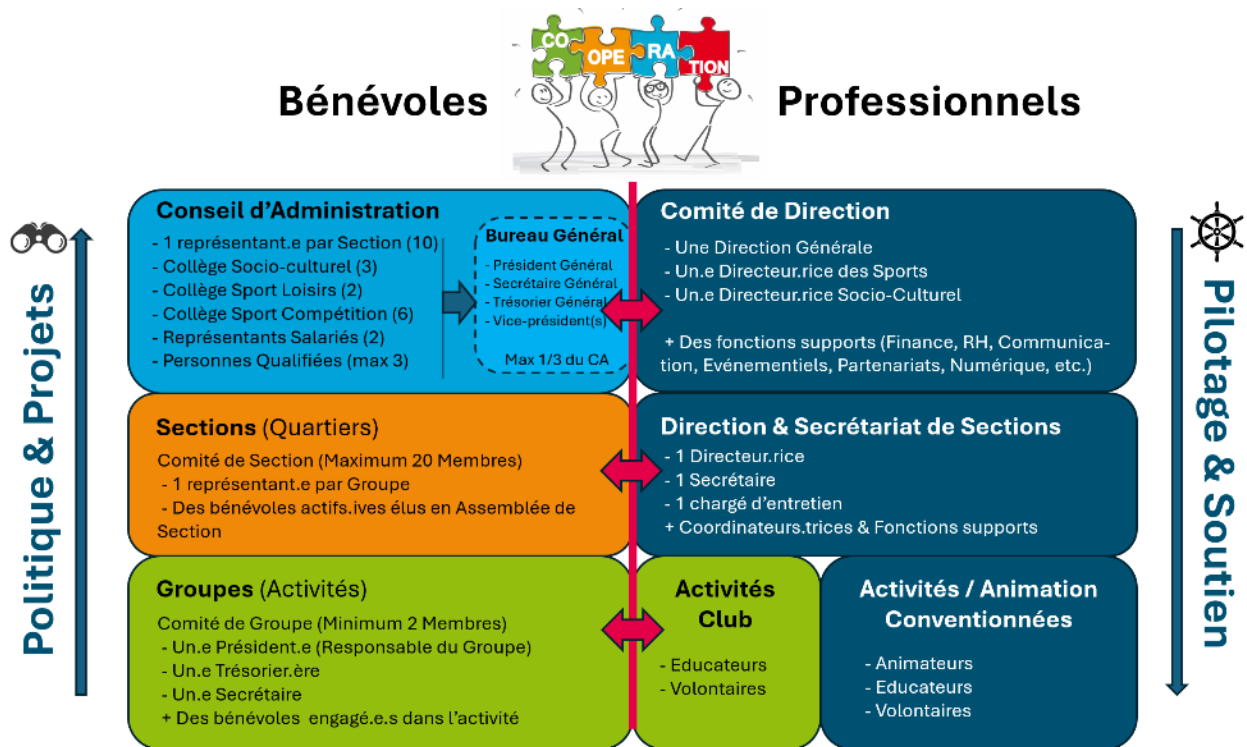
CO OPE RA TION

Bénévoles

Professionnels

Politique & Projets

Conseil d'Administration
- 1 représentant.e par Section (10)
- Collège Socio-culturel (3)
- Collège Sport Loisirs (2)
- Collège Sport Compétition (6)
- Représentants Salariés (2)
- Personnes Qualifiées (max 3)

Bureau Général
- Président Général
- Secrétaire Général
- Trésorier Général
- Vice-président(s)
Max 1/3 du CA

Comité de Direction
- Une Direction Générale
- Un.e Directeur.rice des Sports
- Un.e Directeur.rice Socio-Culturel

+ Des fonctions supports (Finance, RH, Communication, Evénementiels, Partenariats, Numérique, etc.)

Pilotage & Soutien

Sections (Quartiers)
Comité de Section (Maximum 20 Membres)
- 1 représentant.e par Groupe
- Des bénévoles actifs.ives élus en Assemblée de Section

Direction & Secrétariat de Sections
- 1 Directeur.rice
- 1 Secrétaire
- 1 chargé d'entretien
+ Coordinateurs.trices & Fonctions supports

Groupes (Activités)
Comité de Groupe (Minimum 2 Membres)
- Un.e Président.e (Responsable du Groupe)
- Un.e Trésorier.ère
- Un.e Secrétaire
+ Des bénévoles engagé.e.s dans l'activité

Activités Club
- Educateurs
- Volontaires

Activités / Animation Conventionnées
- Animateurs
- Educateurs
- Volontaires